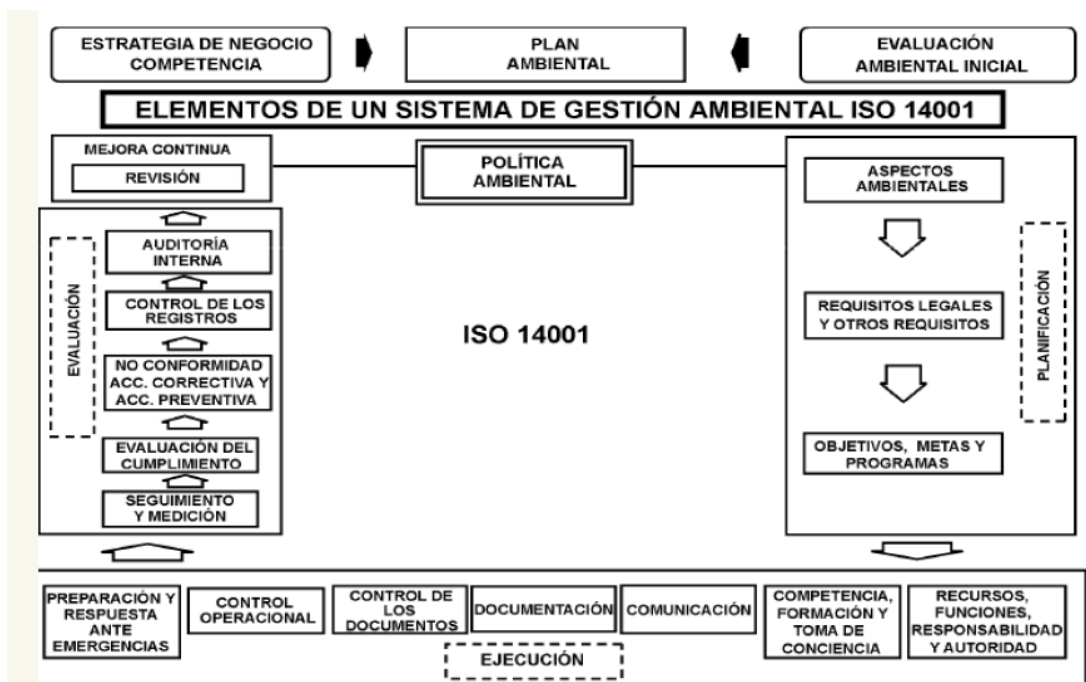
ESTRATEGIA DE NEGOCIO COMPETENCIA

PLAN AMBIENTAL

EVALUACIÓN AMBIENTAL INICIAL

ELEMENTOS DE UN SISTEMA DE GESTIÓN AMBIENTAL ISO 14001

MEJORA CONTINUA

REVISIÓN

POLÍTICA AMBIENTAL

ASPECTOS AMBIENTALES

EVALUACIÓN

AUDITORÍA INTERNA

CONTROL DE LOS REGISTROS

NO CONFORMIDAD ACC. CORRECTIVA Y ACC. PREVENTIVA

EVALUACIÓN DEL CUMPLIMIENTO

SEGUIMIENTO Y MEDICIÓN

ISO 14001

REQUISITOS LEGALES Y OTROS REQUISITOS

OBJETIVOS, METAS Y PROGRAMAS

PLANIFICACIÓN

PREPARACIÓN Y RESPUESTA ANTE EMERGENCIAS

CONTROL OPERACIONAL

CONTROL DE LOS DOCUMENTOS

DOCUMENTACIÓN

COMUNICACIÓN

COMPETENCIA, FORMACIÓN Y TOMA DE CONCIENCIA

RECURSOS, FUNCIONES, RESPONSABILIDAD Y AUTORIDAD

EJECUCIÓN